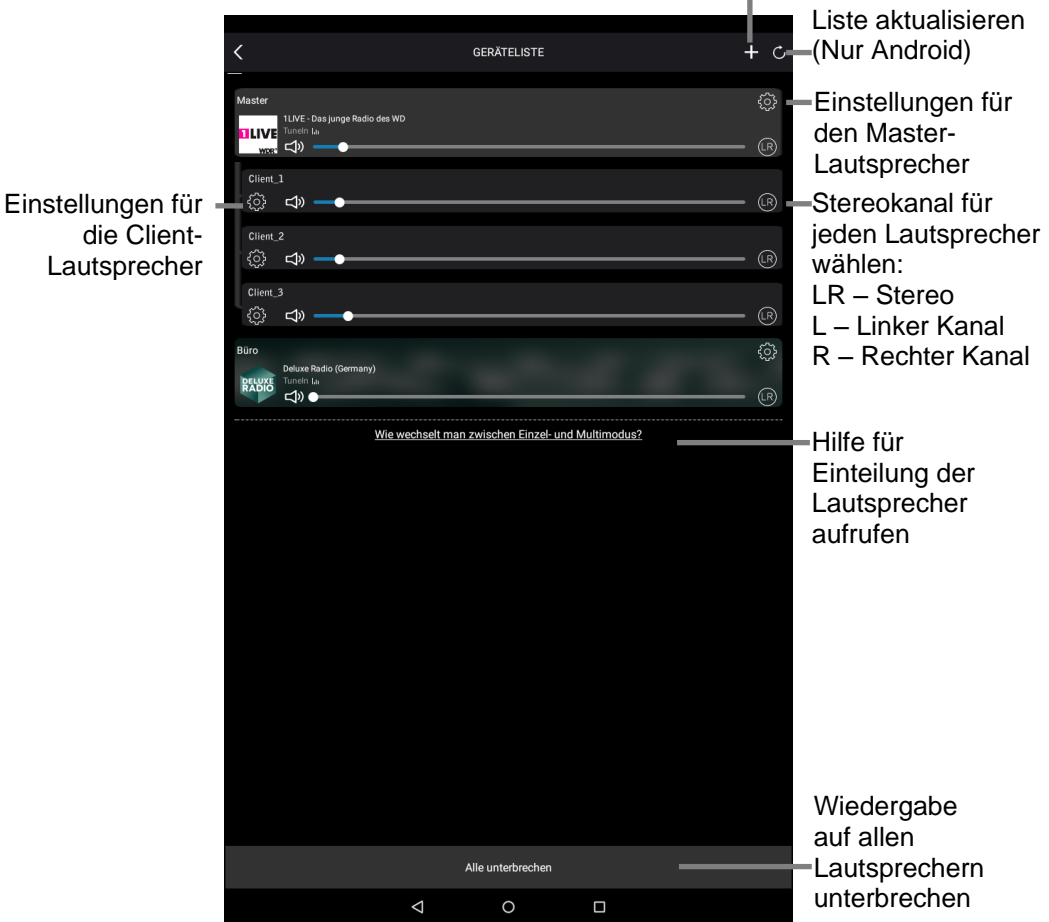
Liste aktualisieren (Nur Android)

GERÄTELISTE

Master

1LIVE - Das junge Radio des WD
TuneIn

1LIVE WDR

LR

Einstellungen für den Master-Lautsprecher

Client_1

LR

Client_2

LR

Client_3

LR

Einstellungen für die Client-Lautsprecher

Stereokanal für jeden Lautsprecher wählen:
LR – Stereo
L – Linker Kanal
R – Rechter Kanal

Büro

Deluxe Radio (Germany)
TuneIn

DELUXE RADIO

LR

Wie wechselt man zwischen Einzel- und Multimodus?

Hilfe für Einteilung der Lautsprecher aufrufen

Alle unterbrechen

Wiedergabe auf allen Lautsprechern unterbrechen